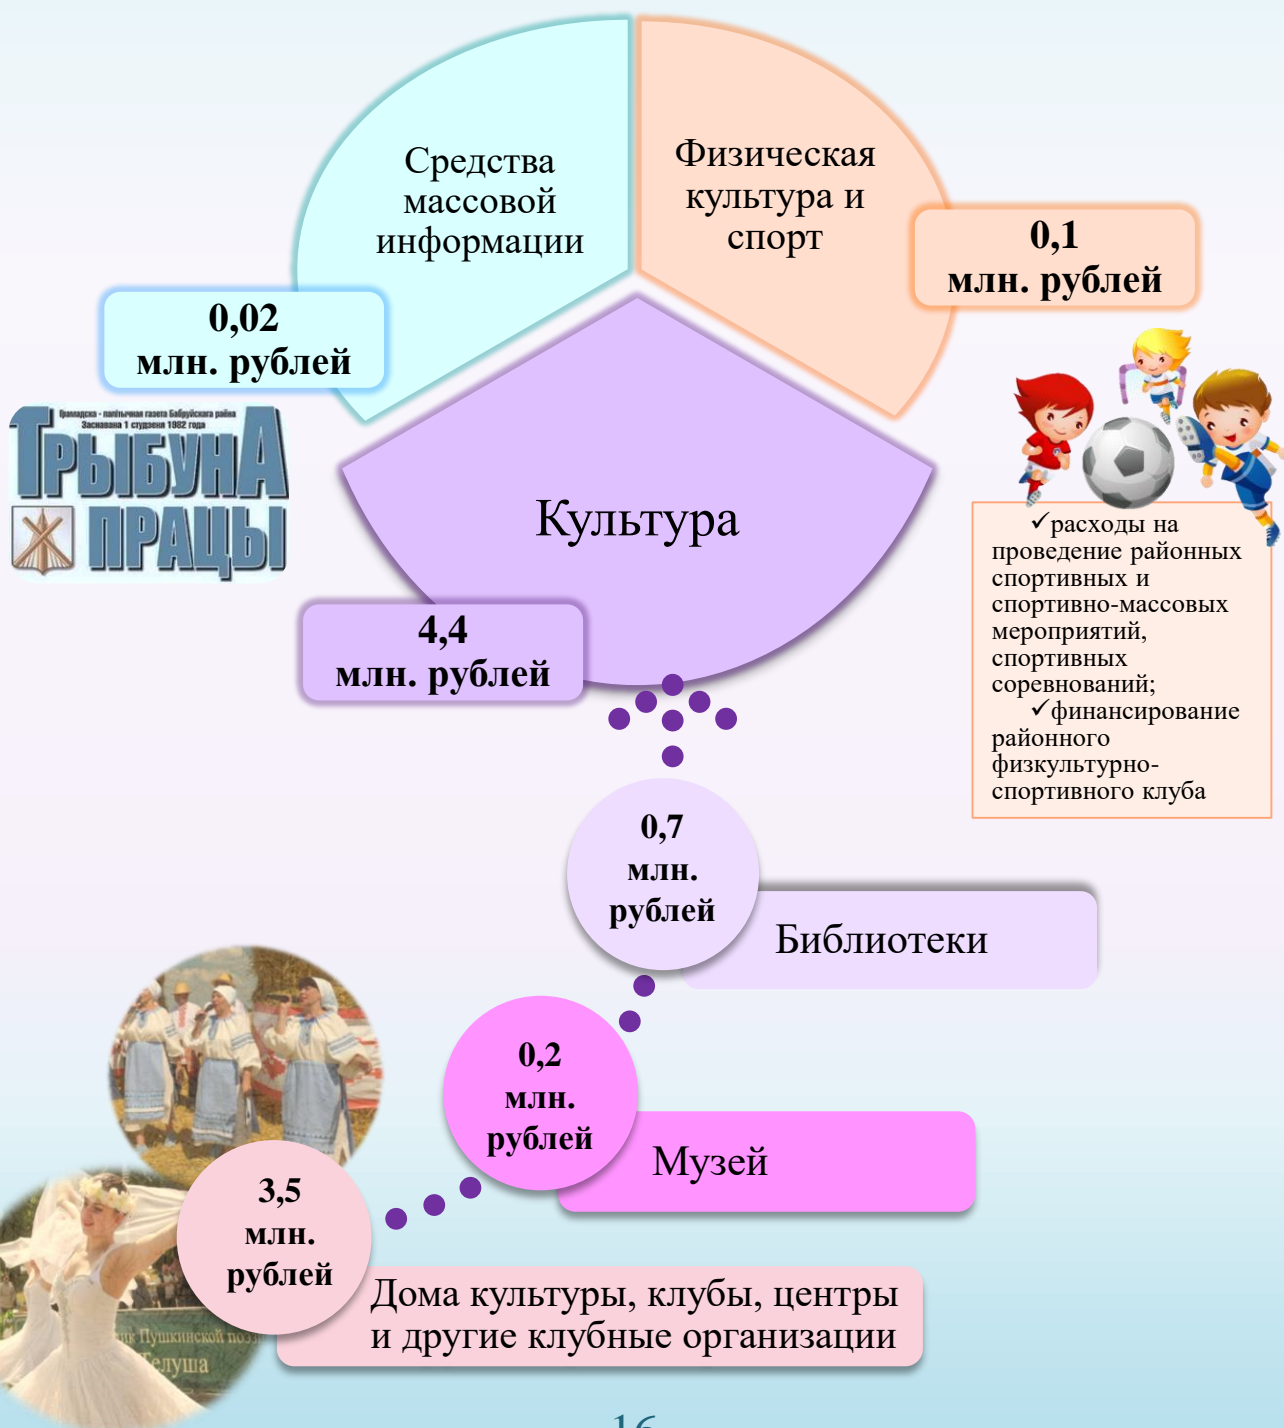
Средства массовой информации

0,02 млн. рублей

Грамадска - палітычная газета Бабруйскага раёна
Заснавана 1 студзеня 1962 года

ТРЫБУНА ПРАЦЫ

Физическая культура и спорт

0,1 млн. рублей

✓расходы на проведение районных спортивных и спортивно-массовых мероприятий, спортивных соревнований;
✓финансирование районного физкультурно-спортивного клуба

Культура

4,4 млн. рублей

0,7 млн. рублей

Библиотеки

0,2 млн. рублей

Музей

3,5 млн. рублей

Дома культуры, клубы, центры и другие клубные организации

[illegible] Пушкинской поэ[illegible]
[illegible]елуша

16